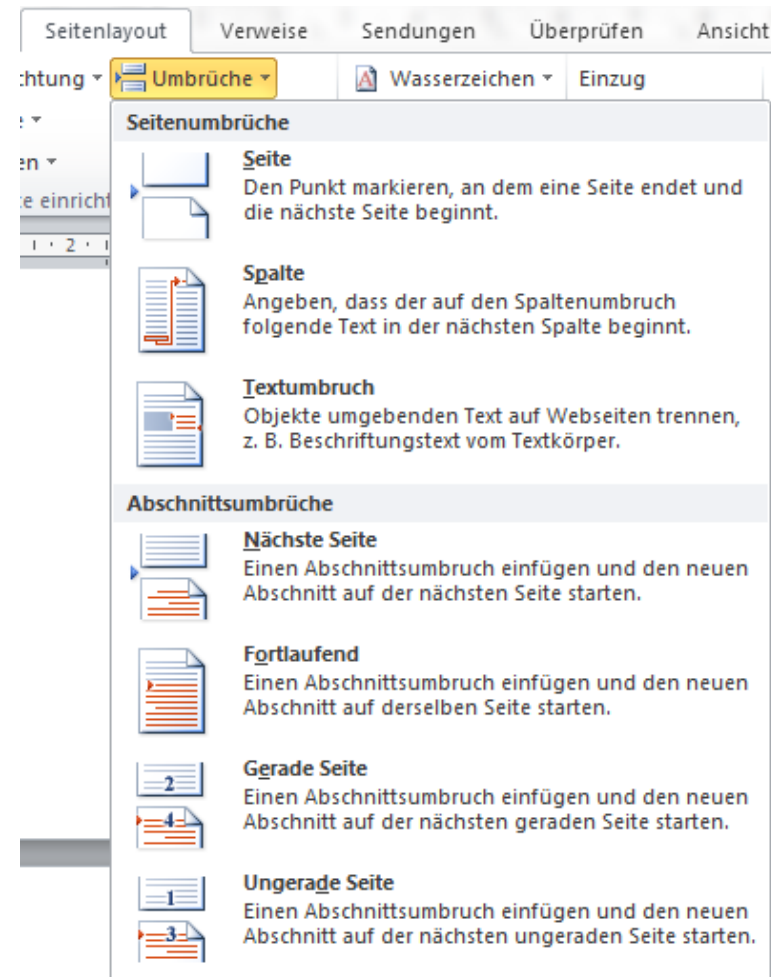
Seitenlayout Verweise Sendungen Überprüfen Ansicht

chtung ▾ Umbrüche ▾ Wasserzeichen ▾ Einzug

e ▾

en ▾

e einricht

1 · 2 ·

Seitenumbrüche

Seite
Den Punkt markieren, an dem eine Seite endet und die nächste Seite beginnt.

Spalte
Angeben, dass der auf den Spaltenumbruch folgende Text in der nächsten Spalte beginnt.

Textumbruch
Objekte umgebenden Text auf Webseiten trennen, z. B. Beschriftungstext vom Textkörper.

Abschnittsumbrüche

Nächste Seite
Einen Abschnittsumbruch einfügen und den neuen Abschnitt auf der nächsten Seite starten.

Fortlaufend
Einen Abschnittsumbruch einfügen und den neuen Abschnitt auf derselben Seite starten.

2
4
Gerade Seite
Einen Abschnittsumbruch einfügen und den neuen Abschnitt auf der nächsten geraden Seite starten.

1
3
Ungerade Seite
Einen Abschnittsumbruch einfügen und den neuen Abschnitt auf der nächsten ungeraden Seite starten.